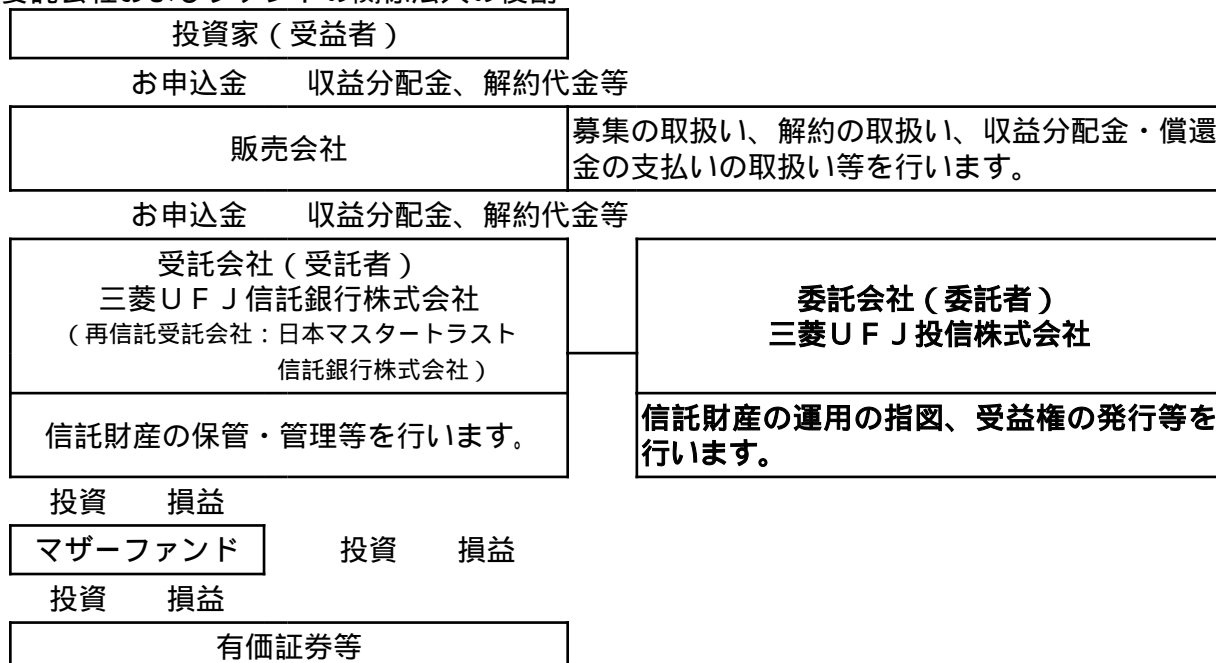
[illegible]

投資家（受益者）

お申込金　収益分配金、解約代金等

販売会社

募集の取扱い、解約の取扱い、収益分配金・償還金の支払いの取扱い等を行います。

お申込金　収益分配金、解約代金等

受託会社（受託者）
三菱ＵＦＪ信託銀行株式会社
（再信託受託会社：日本マスタートラスト信託銀行株式会社）

委託会社（委託者）
三菱ＵＦＪ投信株式会社

信託財産の保管・管理等を行います。

信託財産の運用の指図、受益権の発行等を行います。

投資　損益

マザーファンド

投資　損益

投資　損益

有価証券等